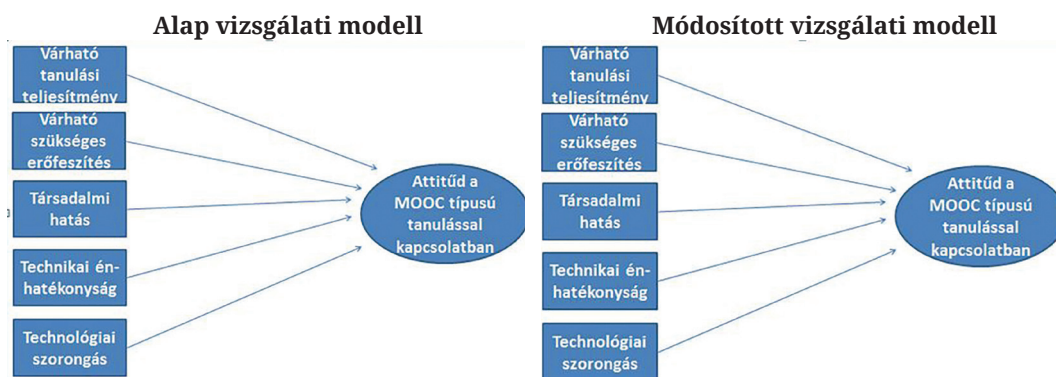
Alap vizsgálati modell

Várható tanulási teljesítmény

Várható szükséges erőfeszítés

Társadalmi hatás

Technikai én-hatékonyság

Technológiai szorongás

Attitűd a MOOC típusú tanulással kapcsolatban

Módosított vizsgálati modell

Várható tanulási teljesítmény

Várható szükséges erőfeszítés

Társadalmi hatás

Technikai én-hatékonyság

Technológiai szorongás

Attitűd a MOOC típusú tanulással kapcsolatban